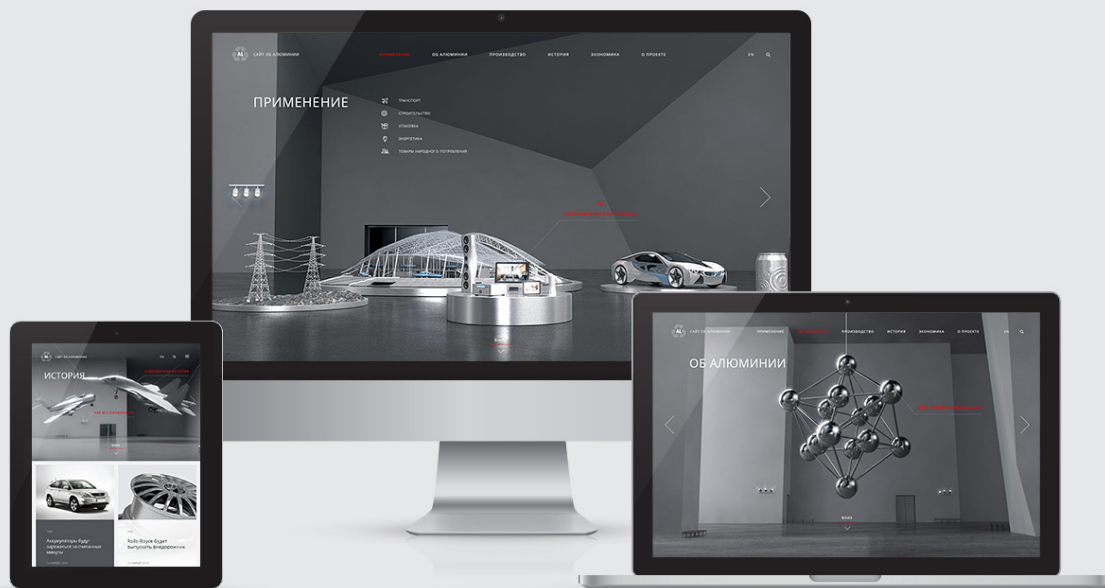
AL САЙТ ОБ АЛЮМИНИИ

ПРИМЕНЕНИЕ ОБ АЛЮМИНИИ ПРОИЗВОДСТВО ИСТОРИЯ ЭКОНОМИКА О ПРОЕКТЕ

EN

ПРИМЕНЕНИЕ

ТРАНСПОРТ

СТРОИТЕЛЬСТВО

УПАКОВКА

ЭНЕРГЕТИКА

ТОВАРЫ НАРОДНОГО ПОТРЕБЛЕНИЯ

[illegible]

AL САЙТ ОБ АЛЮМИНИИ

EN

ИСТОРИЯ

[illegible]

Аккумуляторы будут заряжаться за считанные минуты

Rolls-Royce будет выпускать внедорожник

AL САЙТ ОБ АЛЮМИНИИ

ПРИМЕНЕНИЕ ОБ АЛЮМИНИИ ПРОИЗВОДСТВО ИСТОРИЯ ЭКОНОМИКА О ПРОЕКТЕ

EN

ОБ АЛЮМИНИИ

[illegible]

ВНИЗ